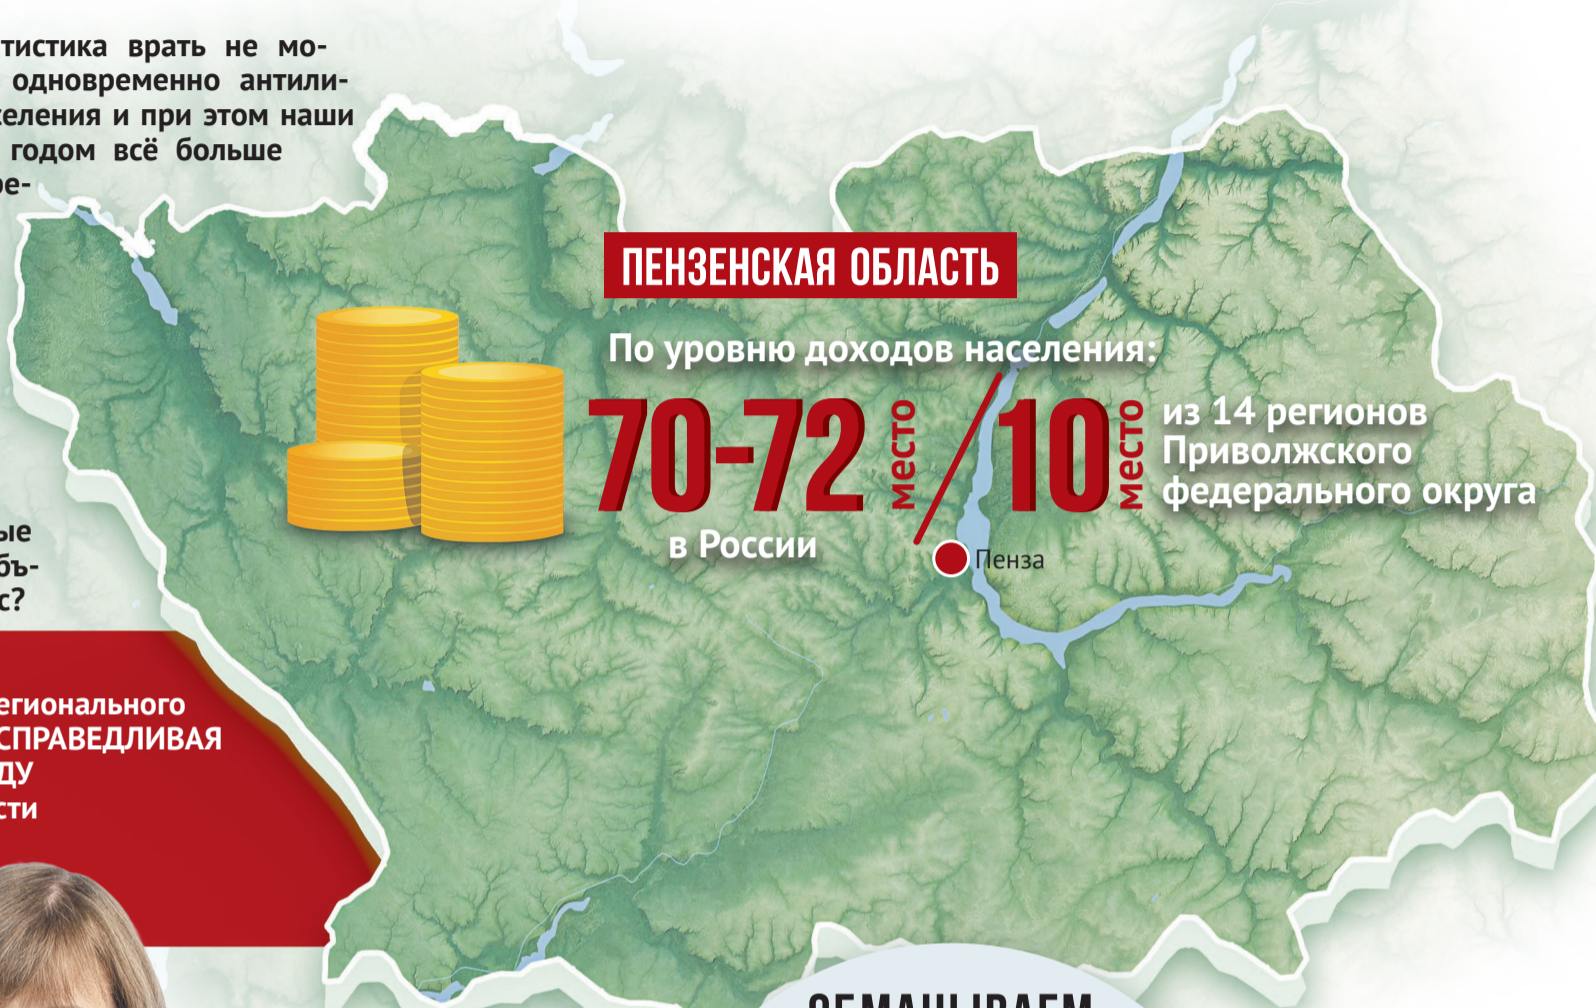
тистика врать не мо- одновременно антили- еления и при этом наши годом всё больше ре-

ые бъ- с?

егионального СПРАВЕДЛИВАЯ ДУ сти

ПЕНЗЕНСКАЯ ОБЛАСТЬ

По уровню доходов населения:

70-72 место

в России

10 место

из 14 регионов Приволжского федерального округа

Пенза

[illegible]